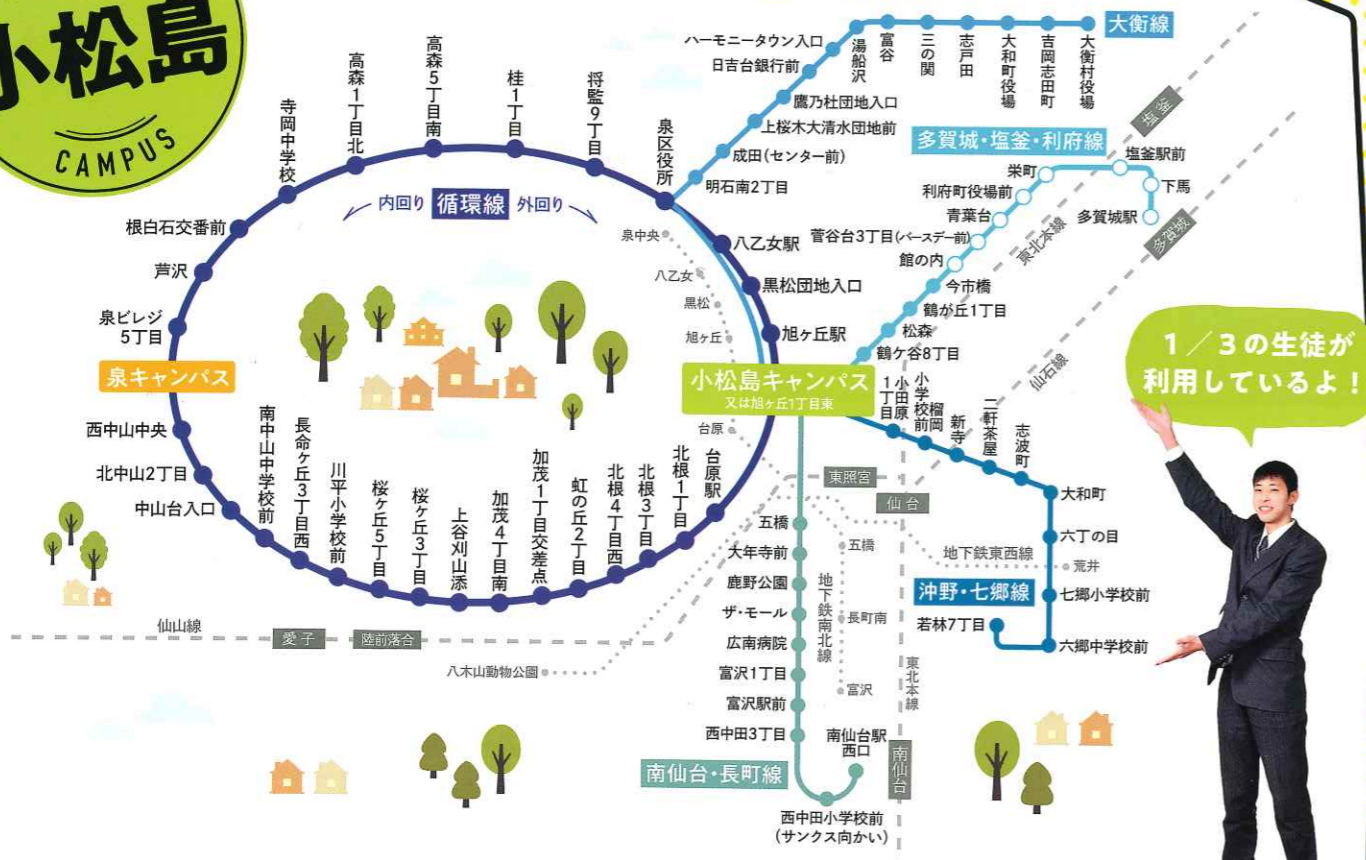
小松島
CAMPUS

内回り 循環線 外回り

寺岡中学校
高森1丁目北
高森5丁目南
桂1丁目
将監9丁目
泉区役所
根白石交番前
芦沢
泉ビレジ5丁目
泉キャンパス
西中山中央
北中山2丁目
中山台入口
南中山中学校前
長命ヶ丘3丁目西
川平小学校前
桜ヶ丘5丁目
桜ヶ丘3丁目
上谷刈山添
加茂4丁目南
加茂1丁目交差点
虹の丘2丁目
北根4丁目西
北根3丁目
北根1丁目
台原駅
八乙女駅
黒松団地入口
旭ヶ丘駅
泉中央
八乙女
黒松
旭ヶ丘
台原

大衡線
ハーモニータウン入口
日吉台銀行前
湯船沢
富谷
三の関
志戸田
大和町役場
吉岡志田町
大衡村役場
鷹乃杜団地入口
上桜木大清水団地前
成田(センター前)
明石南2丁目

多賀城・塩釜・利府線
塩釜駅前
下馬
多賀城駅
栄町
利府町役場前
青葉台
菅谷台3丁目(バースデー前)
館の内
今市橋
鶴が丘1丁目
松森
鶴ケ谷8丁目
塩釜
多賀城
東北本線
仙石線

小松島キャンパス
又は旭ヶ丘1丁目東

1／3の生徒が利用しているよ!

小田原1丁目
小学校榴岡前
新寺
二軒茶屋
志波町
大和町
六丁の目
七郷小学校前
六郷中学校前
若林7丁目
沖野・七郷線
地下鉄東西線
荒井
東照宮
仙台

五橋
大年寺前
鹿野公園
ザ・モール
広南病院
富沢1丁目
富沢駅前
西中田3丁目
南仙台駅西口
西中田小学校前(サンクス向かい)
南仙台・長町線
地下鉄南北線
五橋
長町南
富沢
東北本線
南仙台

仙山線
愛子
陸前落合
八木山動物公園